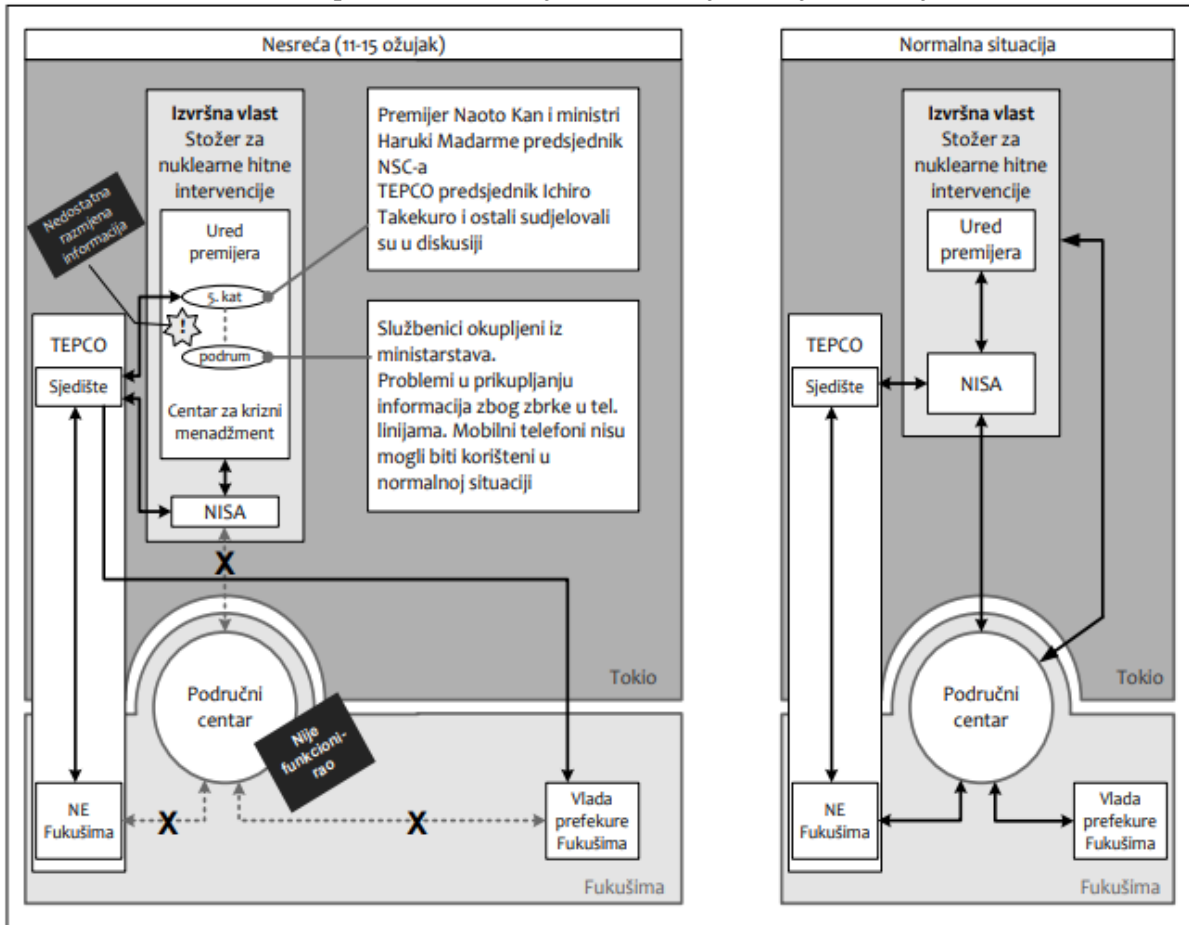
Nesreća (11-15 ožujak)

Izvršna vlast
Stožer za nuklearne hitne intervencije

Premijer Naoto Kan i ministri Haruki Madarme predsjednik NSC-a
TEPCO predsjednik Ichiro Takekuro i ostali sudjelovali su u diskusiji

Nedostatna razmjena informacija

Ured premijera

5. kat

!

podrum

Centar za krizni menadžment

Službenici okupljeni iz ministarstava.
Problemi u prikupljanju informacija zbog zbrke u tel. linijama. Mobilni telefoni nisu mogli biti korišteni u normalnoj situaciji

TEPCO

Sjedište

NISA

X

Područni centar

Nije funkcionirao

Tokio

NE Fukušima

X

X

Vlada prefekure Fukušima

Fukušima

Normalna situacija

Izvršna vlast
Stožer za nuklearne hitne intervencije

Ured premijera

TEPCO

Sjedište

NISA

Područni centar

Tokio

NE Fukušima

Vlada prefekure Fukušima

Fukušima